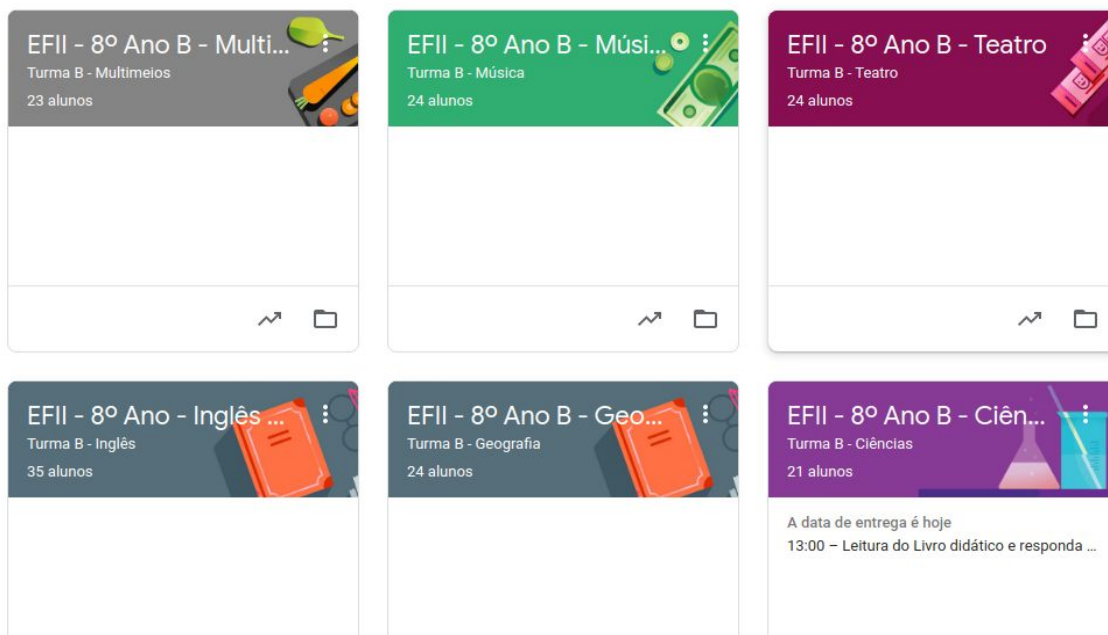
EFII - 8º Ano B - Multi...
Turma B - Multimeios
23 alunos

EFII - 8º Ano B - Músi...
Turma B - Música
24 alunos

EFII - 8º Ano B - Teatro
Turma B - Teatro
24 alunos

EFII - 8º Ano - Inglês ...
Turma B - Inglês
35 alunos

EFII - 8º Ano B - Geo...
Turma B - Geografia
24 alunos

EFII - 8º Ano B - Ciên...
Turma B - Ciências
21 alunos
A data de entrega é hoje
13:00 – Leitura do Livro didático e responda ...